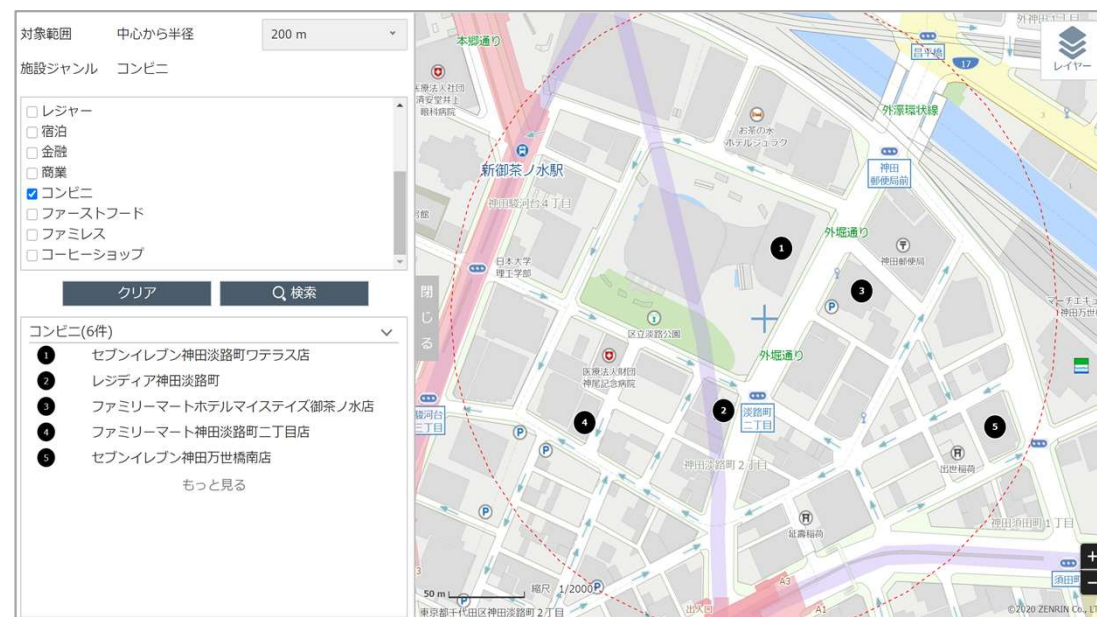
対象範囲　中心から半径　200 m

施設ジャンル　コンビニ

□ レジャー
□ 宿泊
□ 金融
□ 商業
☑ コンビニ
□ ファーストフード
□ ファミレス
□ コーヒーショップ

クリア　検索

コンビニ(6件)

1 セブンイレブン神田淡路町ワテラス店
2 レジディア神田淡路町
3 ファミリーマートホテルマイステイズ御茶ノ水店
4 ファミリーマート神田淡路町二丁目店
5 セブンイレブン神田万世橋南店

もっと見る

閉じる

本郷通り
外神田一丁目
昌平橋
17
レイヤー
外濠環状線
お茶の水ホテルジュラク
新御茶ノ水駅
神田駿河台4丁目
神田郵便局前
外堀通り
神田郵便局
日本大学理工学部
区立淡路公園
医療法人財団神尾記念病院
外堀通り
淡路町二丁目
駿河台三丁目
神田淡路町2丁目
出世稲荷
神田須田町1丁目
須田町
縮尺 1/2000
50 m
東京都千代田区神田淡路町2丁目
A3
A1
出入口
©2020 ZENRIN Co., LT